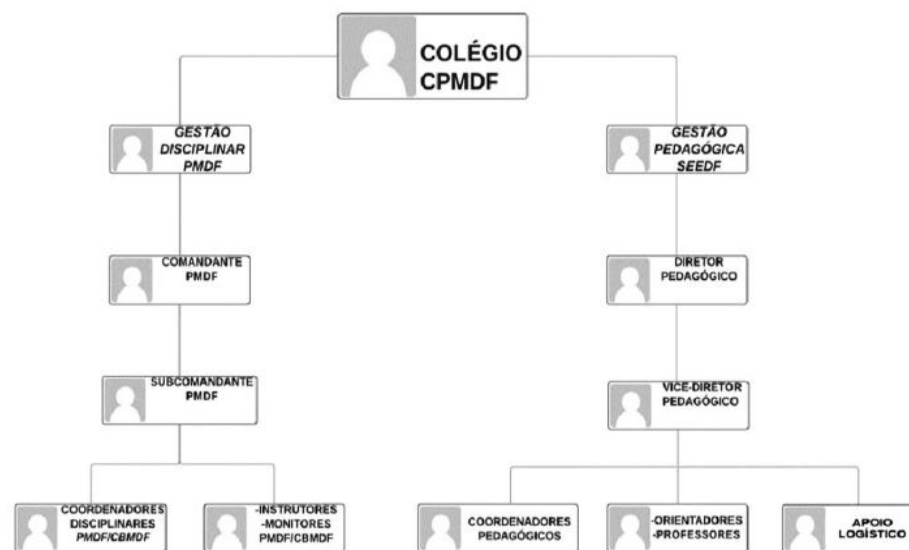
COLÉGIO CPMDF

GESTÃO DISCIPLINAR PMDF

COMANDANTE PMDF

SUBCOMANDANTE PMDF

COORDENADORES DISCIPLINARES PMDF/CBMDF

-INSTRUTORES -MONITORES PMDF/CBMDF

GESTÃO PEDAGÓGICA SEEDF

DIRETOR PEDAGÓGICO

VICE-DIRETOR PEDAGÓGICO

COORDENADORES PEDAGÓGICOS

-ORIENTADORES -PROFESSORES

APOIO LOGÍSTICO